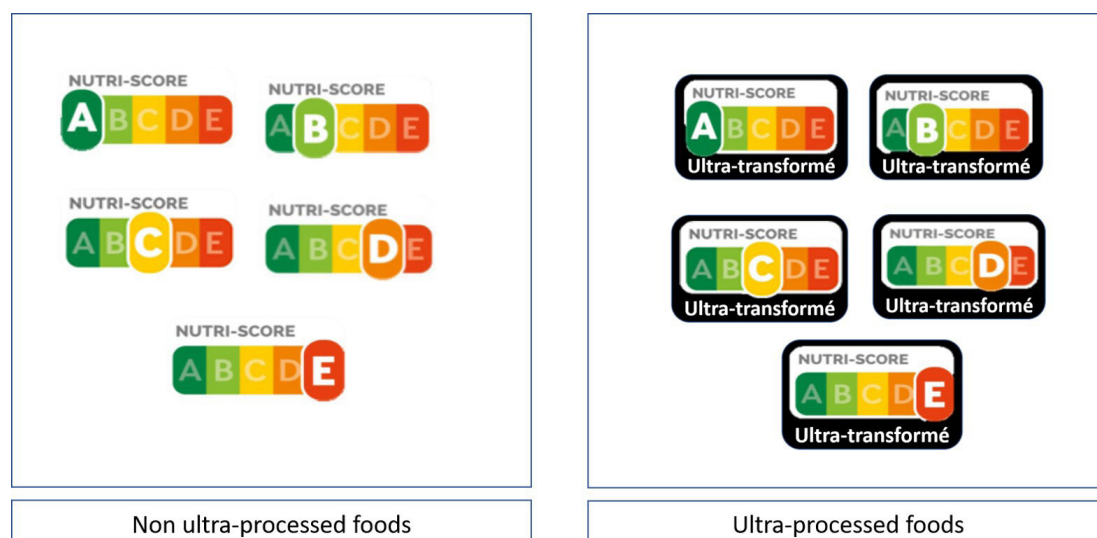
NUTRI-SCORE
A B C D E

NUTRI-SCORE
A B C D E

NUTRI-SCORE
A B C D E

NUTRI-SCORE
A B C D E

NUTRI-SCORE
A B C D E

Non ultra-processed foods

NUTRI-SCORE
A B C D E
Ultra-transformé

NUTRI-SCORE
A B C D E
Ultra-transformé

NUTRI-SCORE
A B C D E
Ultra-transformé

NUTRI-SCORE
A B C D E
Ultra-transformé

NUTRI-SCORE
A B C D E
Ultra-transformé

Ultra-processed foods